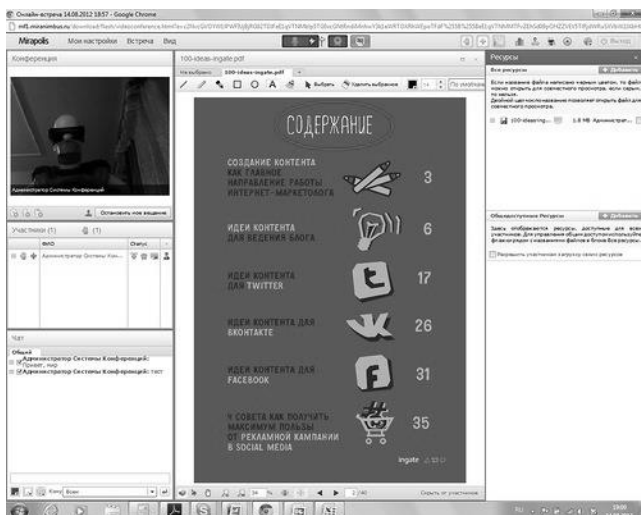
Онлайн-встреча 14.08.2012 18:57 - Google Chrome

Mirapolis Мои настройки Встреча Вид

Конференция

Администратор Системы Конференций

Остановить мое вещание

Участники (1)

ФИО

Администратор Системы Кон...

Чат

Общий

Администратор Системы Конференций: Привет, мир

Администратор Системы Конференций: тест

Кому Всем

100-ideas-ingate.pdf

На выбранно 100-ideas-ingate.pdf

Выбрать Удалить выбранное

СОДЕРЖАНИЕ

СОЗДАНИЕ КОНТЕНТА КАК ГЛАВНОЕ НАПРАВЛЕНИЕ РАБОТЫ ИНТЕРНЕТ-МАРКЕТОЛОГА 3

ИДЕИ КОНТЕНТА ДЛЯ ВЕДЕНИЯ БЛОГА 6

ИДЕИ КОНТЕНТА ДЛЯ TWITTER 17

ИДЕИ КОНТЕНТА ДЛЯ ВКОНТАКТЕ 26

ИДЕИ КОНТЕНТА ДЛЯ FACEBOOK 31

4 СОВЕТА КАК ПОЛУЧИТЬ МАКСИМУМ ПОЛЬЗЫ ОТ РЕКЛАМНОЙ КАМПАНИИ В SOCIAL MEDIA 35

ingate

Скрыть от участников

Ресурсы

Все ресурсы

Добавить

100-ideas-ingate... 1.8 MB Администрат...

Общедоступные Ресурсы

Добавить

Разрешить участникам загрузку своих ресурсов